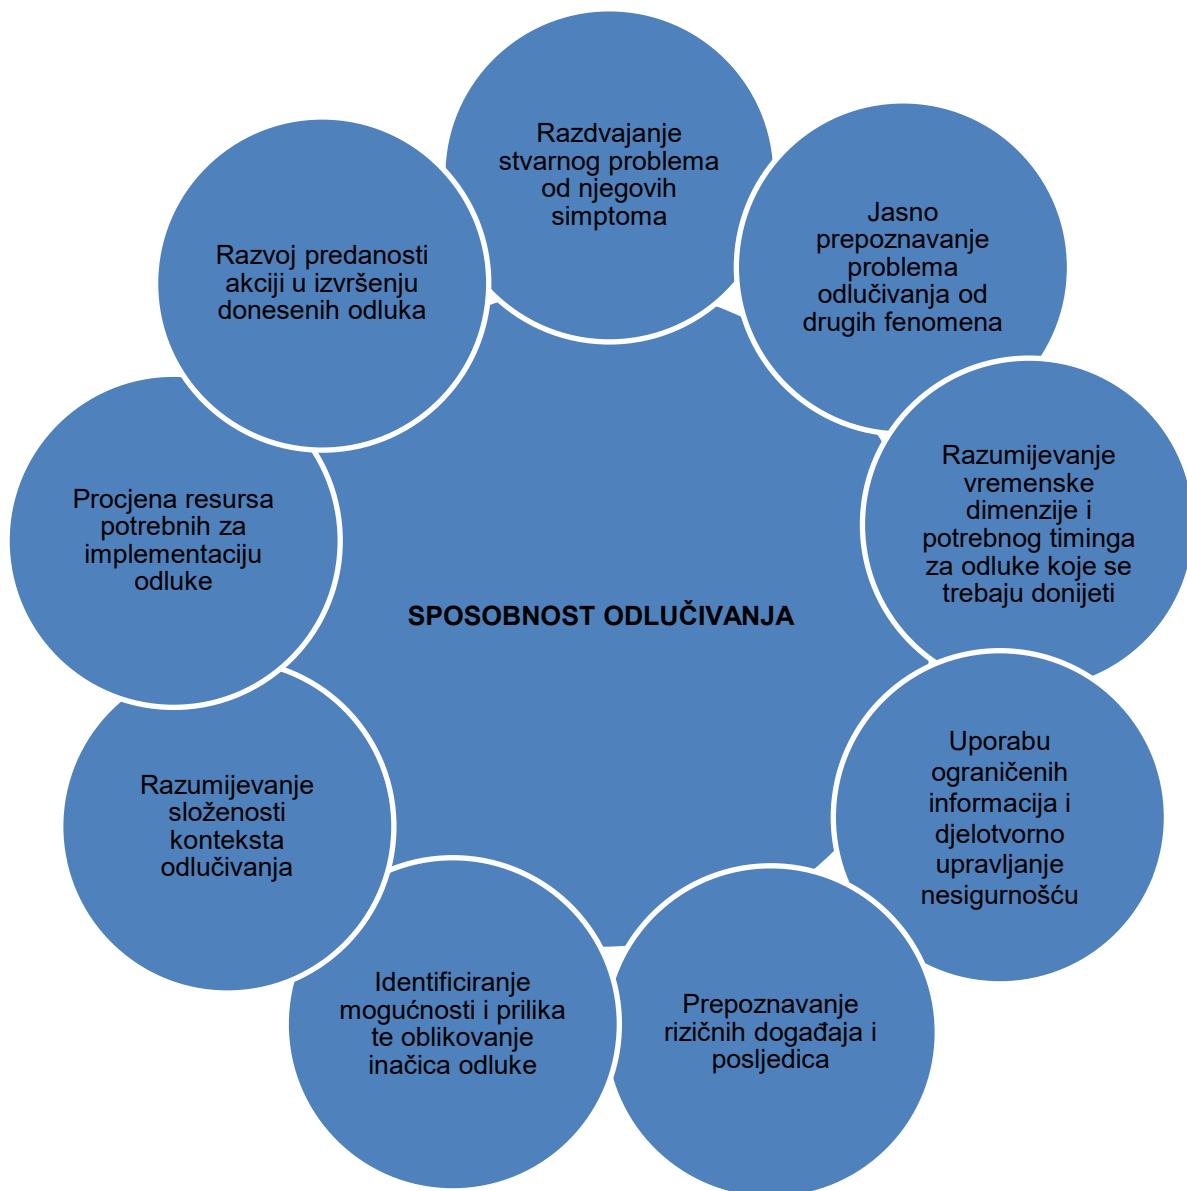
Razdvajanje stvarnog problema od njegovih simptoma

Jasno prepoznavanje problema odlučivanja od drugih fenomena

Razumijevanje vremenske dimenzije i potrebnog timinga za odluke koje se trebaju donijeti

Uporabu ograničenih informacija i djelotvorno upravljanje nesigurnošću

Prepoznavanje rizičnih događaja i posljedica

Identificiranje mogućnosti i prilika te oblikovanje inačica odluke

Razumijevanje složenosti konteksta odlučivanja

Procjena resursa potrebnih za implementaciju odluke

Razvoj predanosti akciji u izvršenju donesenih odluka

SPOSOBNOST ODLUČIVANJA